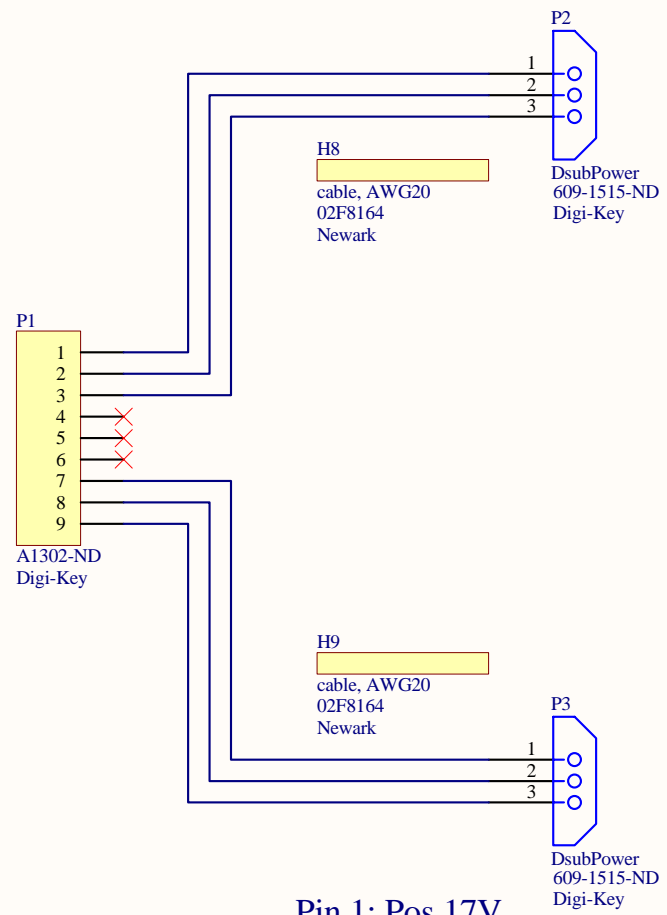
P2

1
2
3

DsubPower
609-1515-ND
Digi-Key

H8
cable, AWG20
02F8164
Newark

P1
1
2
3
4
5
6
7
8
9
A1302-ND
Digi-Key

H9
cable, AWG20
02F8164
Newark

P3

1
2
3

DsubPower
609-1515-ND
Digi-Key

Pin 1: Pos 17V